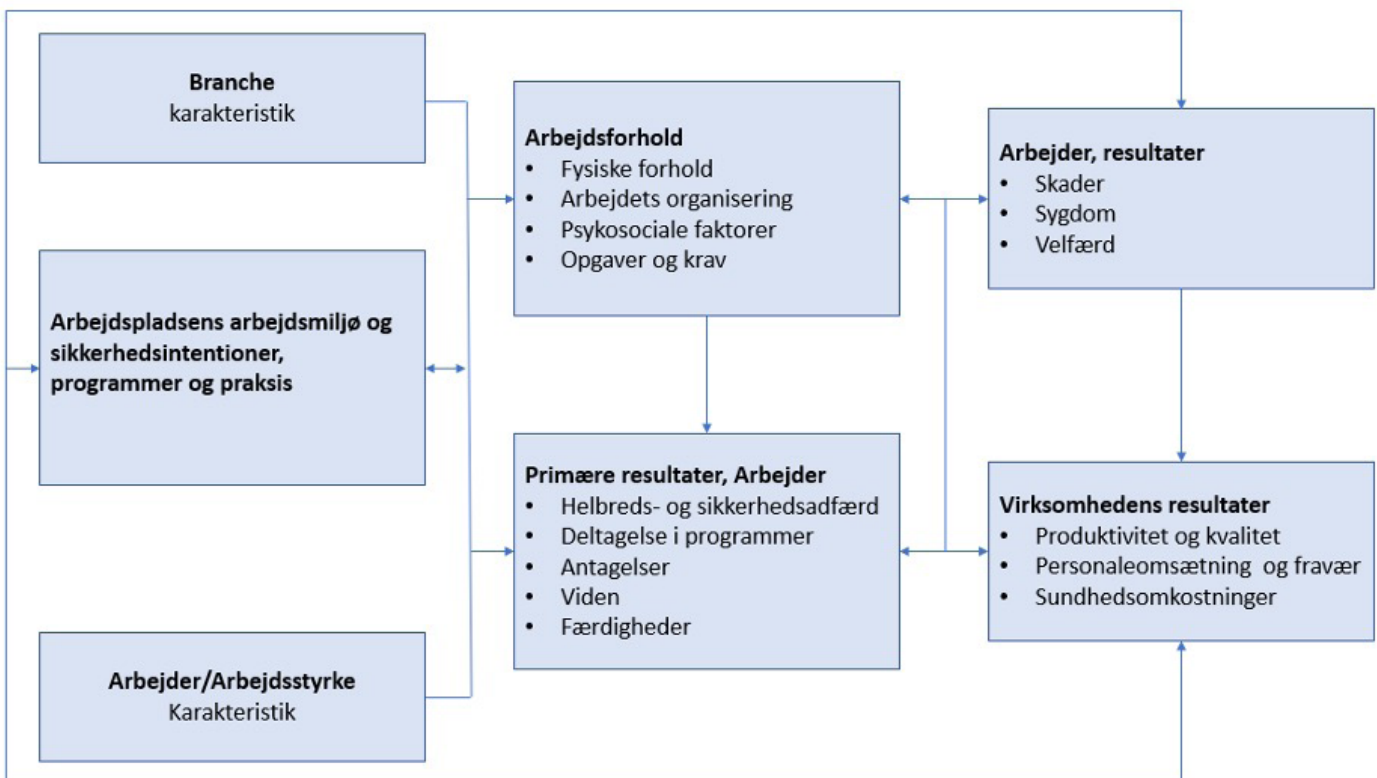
**Branche**
karakteristik

**Arbejdsforhold**
- Fysiske forhold
- Arbejdets organisering
- Psykosociale faktorer
- Opgaver og krav

**Arbejder, resultater**
- Skader
- Sygdom
- Velfærd

**Arbejdspladsens arbejdsmiljø og sikkerhedsintentioner, programmer og praksis**

**Primære resultater, Arbejder**
- Helbreds- og sikkerhedsadfærd
- Deltagelse i programmer
- Antagelser
- Viden
- Færdigheder

**Virksomhedens resultater**
- Produktivitet og kvalitet
- Personaleomsætning og fravær
- Sundhedsomkostninger

**Arbejder/Arbejdsstyrke**
Karakteristik